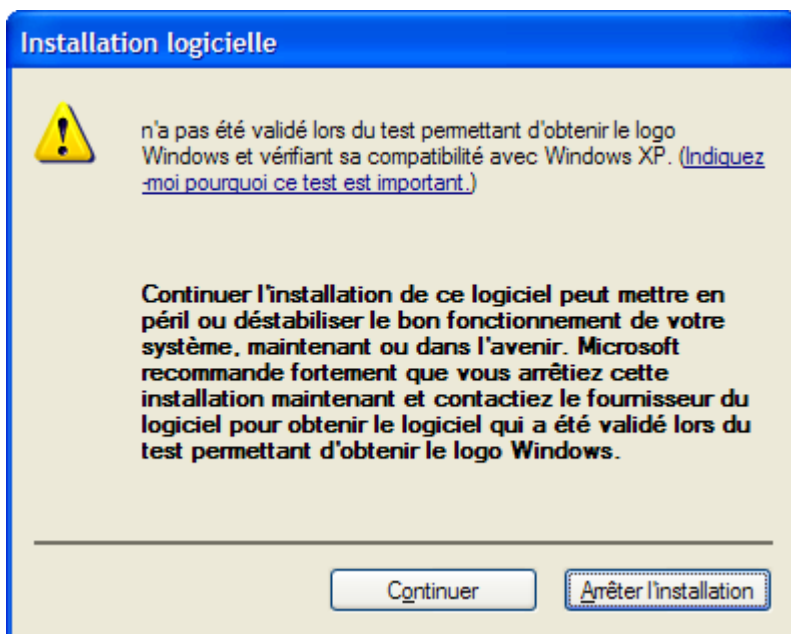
Installation logicielle

n'a pas été validé lors du test permettant d'obtenir le logo Windows et vérifiant sa compatibilité avec Windows XP. (Indiquez-moi pourquoi ce test est important.)

Continuer l'installation de ce logiciel peut mettre en péril ou déstabiliser le bon fonctionnement de votre système, maintenant ou dans l'avenir. Microsoft recommande fortement que vous arrêtiez cette installation maintenant et contactiez le fournisseur du logiciel pour obtenir le logiciel qui a été validé lors du test permettant d'obtenir le logo Windows.

Continuer

Arrêter l'installation